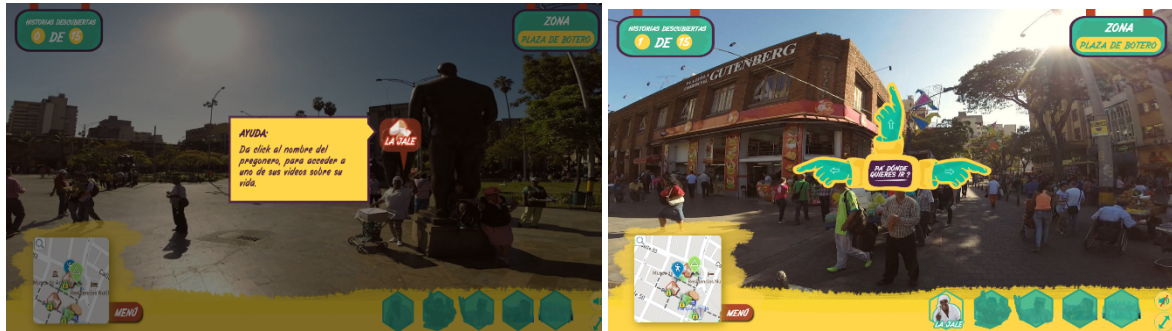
HISTORIAS DESCUBIERTAS
0 DE 15

ZONA
PLAZA DE BOTERO

AYUDA:
Da click al nombre del pregonero, para acceder a uno de sus videos sobre su vida.

LA JALE

MENÚ

HISTORIAS DESCUBIERTAS
1 DE 15

ZONA
PLAZA DE BOTERO

GUTENBERG

PA' DÓNDE QUIERES IR?

MENÚ

LA JALE